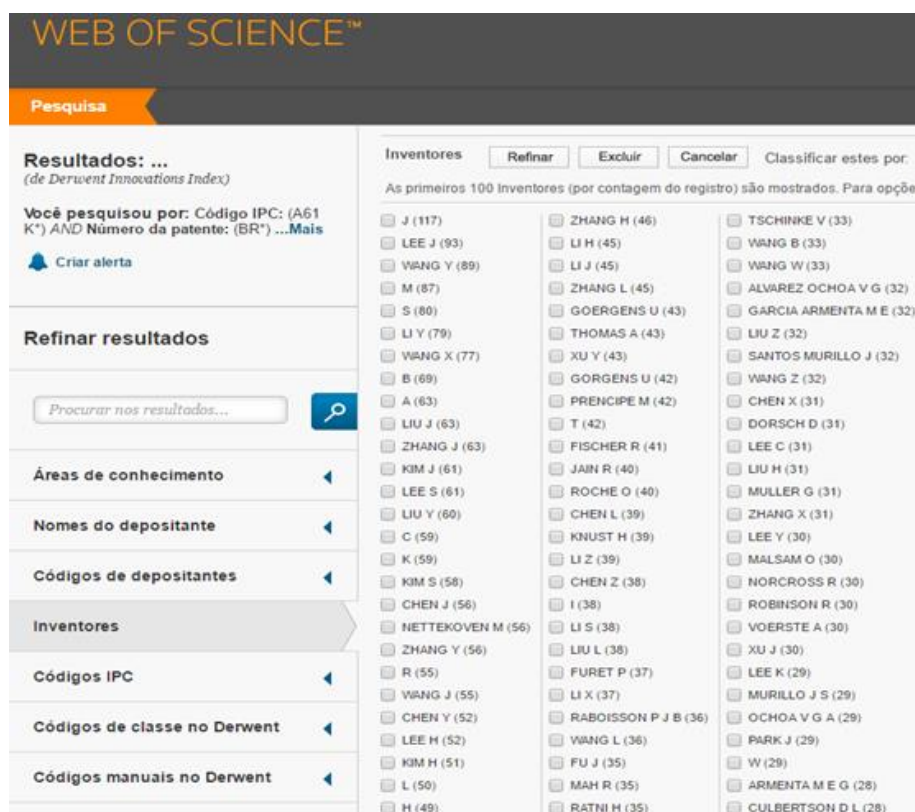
WEB OF SCIENCE™

Pesquisa

Resultados: ...
(de Derwent Innovations Index)

Você pesquisou por: Código IPC: (A61 K*) AND Número da patente: (BR*) ...Mais

Criar alerta

Refinar resultados

Procurar nos resultados...

Áreas de conhecimento

Nomes do depositante

Códigos de depositantes

Inventores

Códigos IPC

Códigos de classe no Derwent

Códigos manuais no Derwent

Inventores Refinar Excluir Cancelar Classificar estes por:

As primeiros 100 Inventores (por contagem do registro) são mostrados. Para opçõe

J (117)
LEE J (93)
WANG Y (89)
M (87)
S (80)
LI Y (79)
WANG X (77)
B (69)
A (63)
LIU J (63)
ZHANG J (63)
KIM J (61)
LEE S (61)
LIU Y (60)
C (59)
K (59)
KIM S (58)
CHEN J (56)
NETTEKOVEN M (56)
ZHANG Y (56)
R (55)
WANG J (55)
CHEN Y (52)
LEE H (52)
KIM H (51)
L (50)
H (49)

ZHANG H (46)
LI H (45)
LI J (45)
ZHANG L (45)
GOERGENS U (43)
THOMAS A (43)
XU Y (43)
GORGENS U (42)
PRENCIPE M (42)
T (42)
FISCHER R (41)
JAIN R (40)
ROCHE O (40)
CHEN L (39)
KNUST H (39)
LI Z (39)
CHEN Z (38)
I (38)
LI S (38)
LIU L (38)
FURET P (37)
LI X (37)
RABOISSON P J B (36)
WANG L (36)
FU J (35)
MAH R (35)
RATNI H (35)

TSCHINKE V (33)
WANG B (33)
WANG W (33)
ALVAREZ OCHOA V G (32)
GARCIA ARMENTA M E (32)
LIU Z (32)
SANTOS MURILLO J (32)
WANG Z (32)
CHEN X (31)
DORSCH D (31)
LEE C (31)
LIU H (31)
MULLER G (31)
ZHANG X (31)
LEE Y (30)
MALSAM O (30)
NORCROSS R (30)
ROBINSON R (30)
VOERSTE A (30)
XU J (30)
LEE K (29)
MURILLO J S (29)
OCHOA V G A (29)
PARK J (29)
W (29)
ARMENTA M E G (28)
CULBERTSON D L (28)